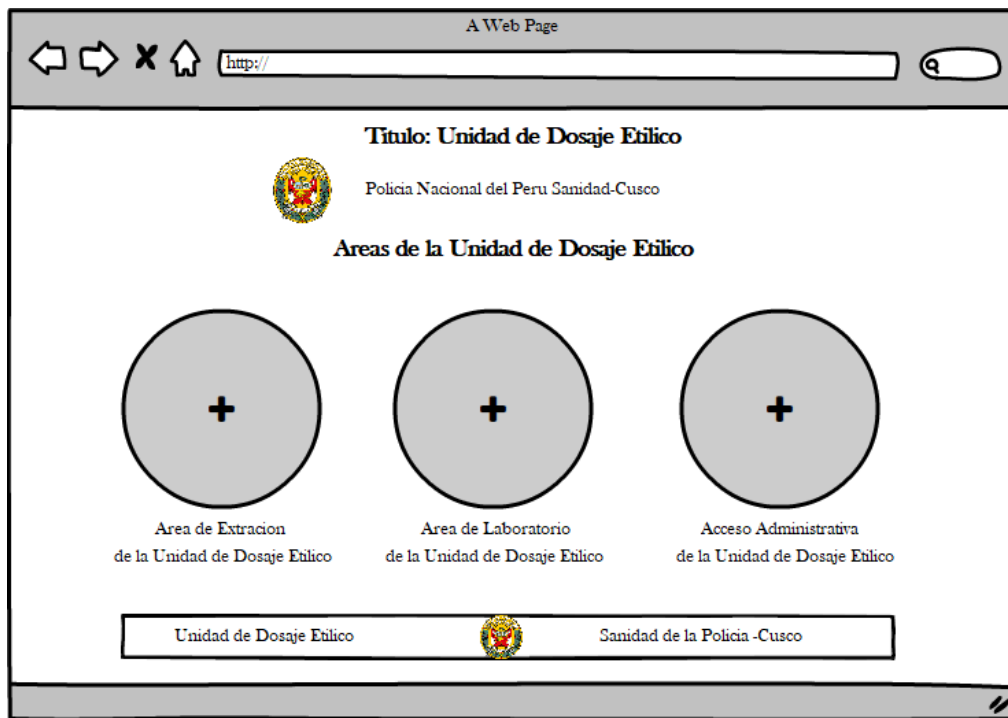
A Web Page

http://

Titulo: Unidad de Dosaje Etilico

Policia Nacional del Peru Sanidad-Cusco

Areas de la Unidad de Dosaje Etilico

+

+

+

Area de Extracion
de la Unidad de Dosaje Etilico

Area de Laboratorio
de la Unidad de Dosaje Etilico

Acceso Administrativa
de la Unidad de Dosaje Etilico

Unidad de Dosaje Etilico

Sanidad de la Policia -Cusco